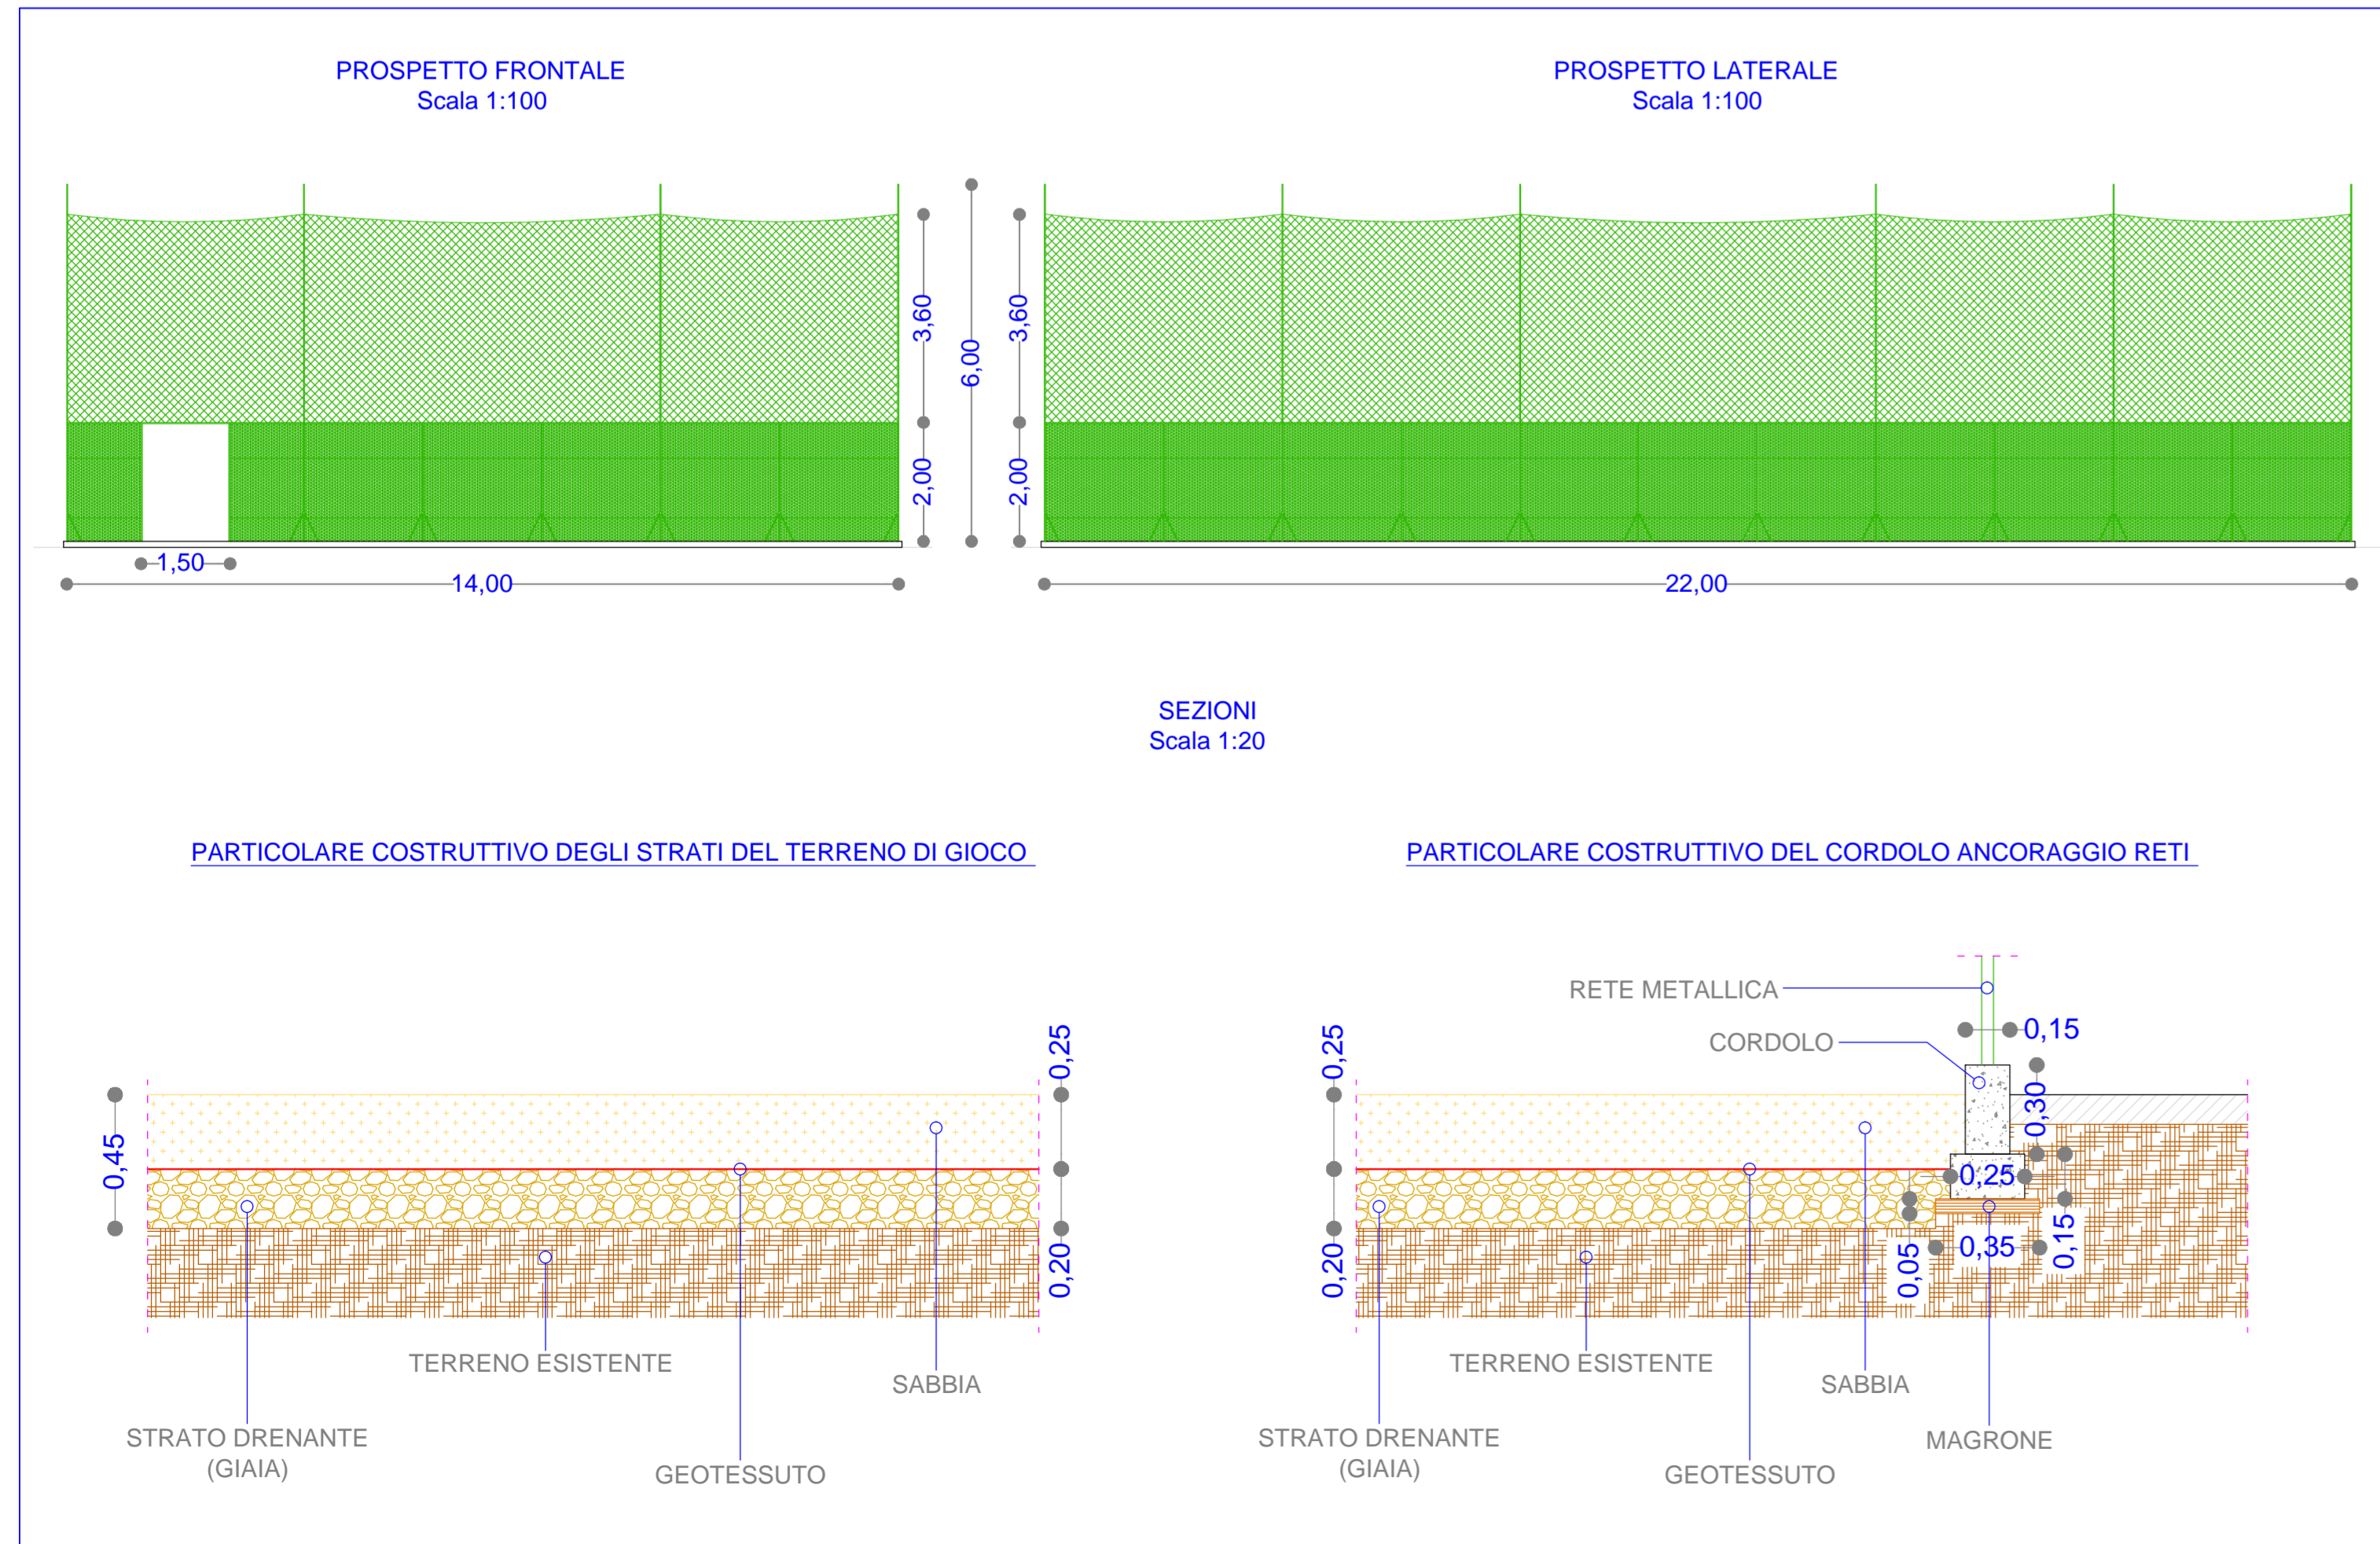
PROSPETTO FRONTALE
Scala 1:100

PROSPETTO LATERALE
Scala 1:100

3,60
2,00
6,00
3,60
2,00
1,50
14,00
22,00

SEZIONI
Scala 1:20

PARTICOLARE COSTRUTTIVO DEGLI STRATI DEL TERRENO DI GIOCO

0,45
0,25
0,20
TERRENO ESISTENTE
SABBIA
STRATO DRENANTE
(GIAIA)
GEOTESSUTO

PARTICOLARE COSTRUTTIVO DEL CORDOLO ANCORAGGIO RETI

RETE METALLICA
CORDOLO
0,15
0,30
0,25
0,25
0,35
0,15
0,05
0,20
TERRENO ESISTENTE
SABBIA
MAGRONE
STRATO DRENANTE
(GIAIA)
GEOTESSUTO